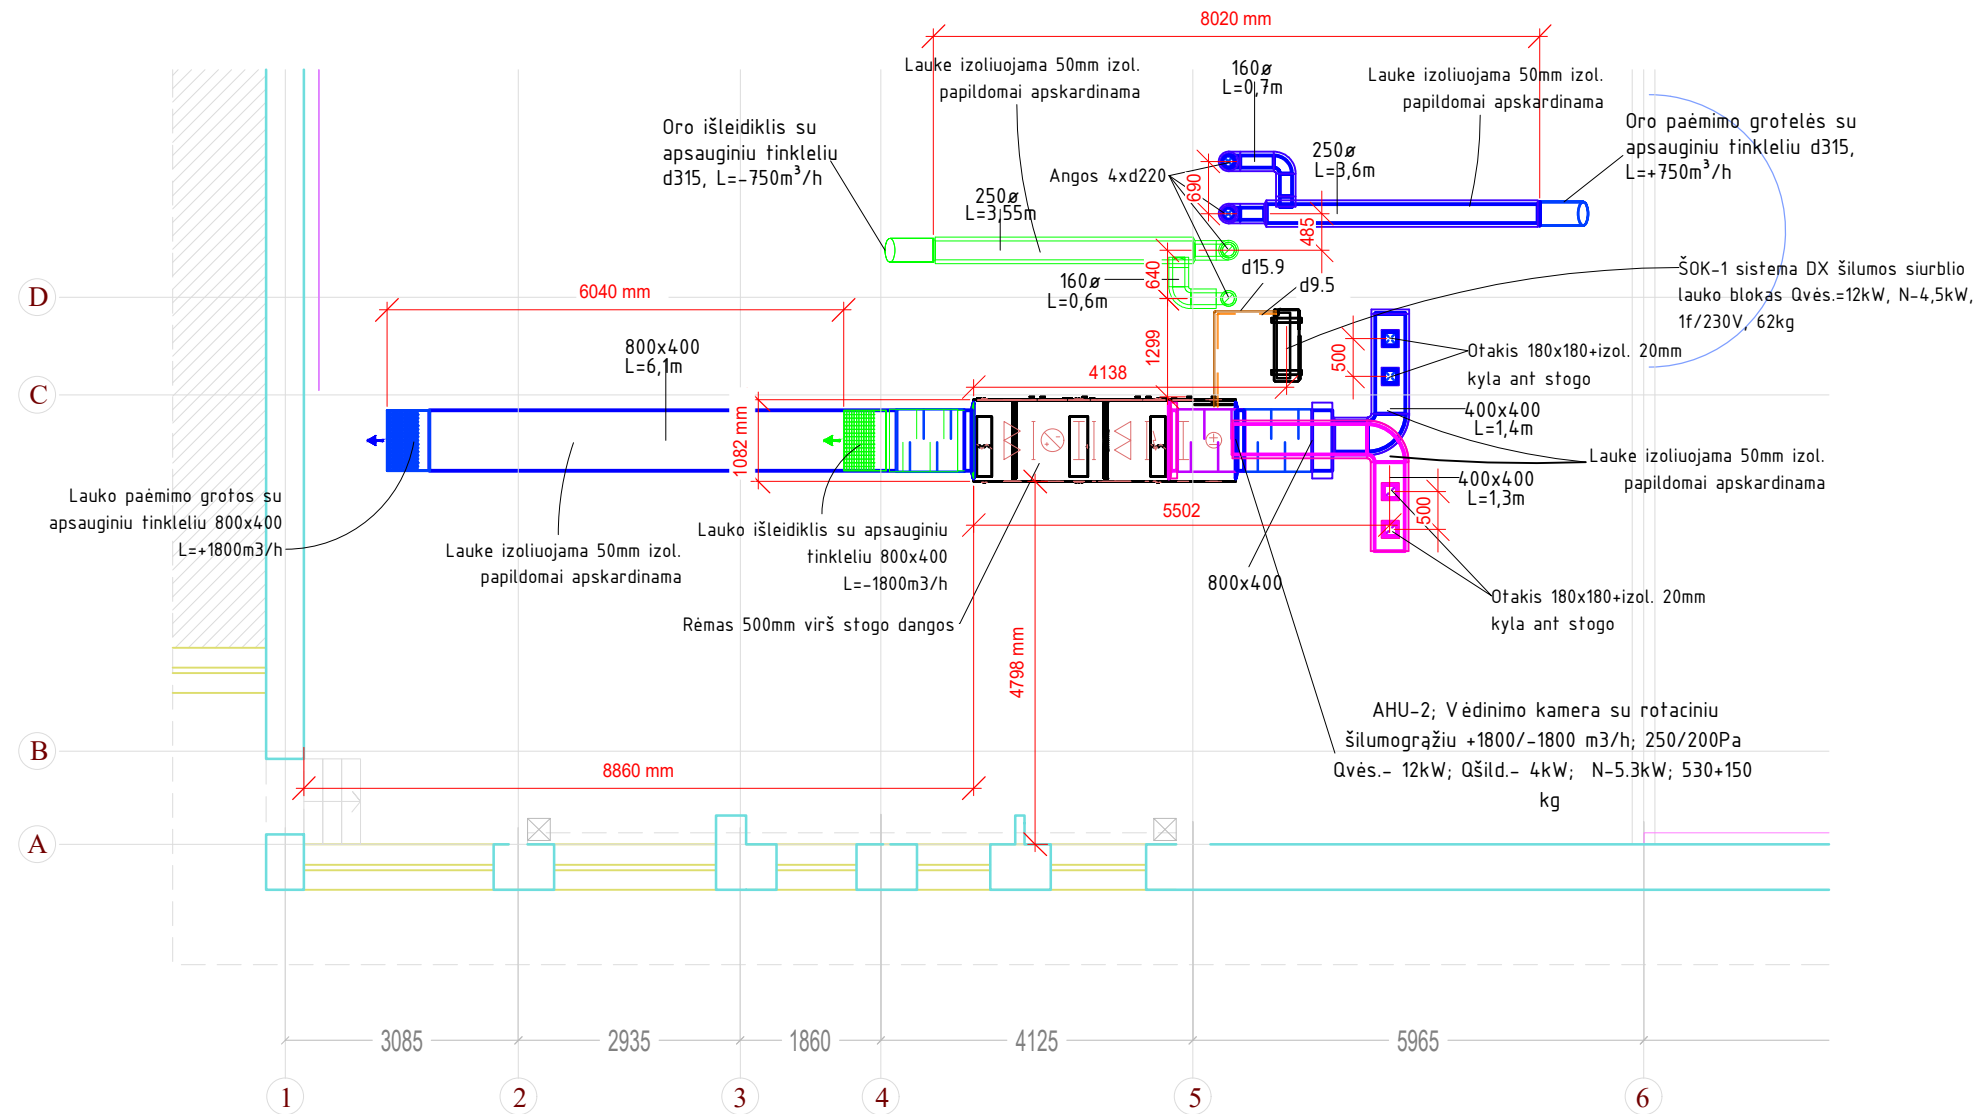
8020 mm

Lauke izoliuojama 50mm izol. papildomai apskardinama

160ø L=0,7m

Lauke izoliuojama 50mm izol. papildomai apskardinama

Oro išleidiklis su apsauginiu tinkleliu d315, L=-750m$^3$/h

250ø L=3,6m

Oro paėmimo grotelės su apsauginiu tinkleliu d315, L=+750m$^3$/h

Angos 4x220

690

250ø L=3,55m

485

640

160ø L=0,6m

d15.9

d9.5

ŠOK-1 sistema DX šilumos siurblio lauko blokas Qvės.=12kW, N-4,5kW, 1f/230V, 62kg

D

6040 mm

800x400 L=6,1m

1299

500

Otakis 180x180+izol. 20mm kyla ant stogo

C

4138

1082 mm

400x400 L=1,4m

Lauke izoliuojama 50mm izol. papildomai apskardinama

400x400 L=1,3m

Lauko paėmimo grotos su apsauginiu tinkleliu 800x400 L=+1800m3/h

5502

500

Lauke izoliuojama 50mm izol. papildomai apskardinama

Lauko išleidiklis su apsauginiu tinkleliu 800x400 L=-1800m3/h

800x400

Otakis 180x180+izol. 20mm kyla ant stogo

Rėmas 500mm virš stogo dangos

4798 mm

AHU-2; Vėdinimo kamera su rotaciniu šilumogrąžiu +1800/-1800 m3/h; 250/200Pa Qvės.- 12kW; Qšild.- 4kW; N-5.3kW; 530+150 kg

B

8860 mm

A

3085 2935 1860 4125 5965

1 2 3 4 5 6